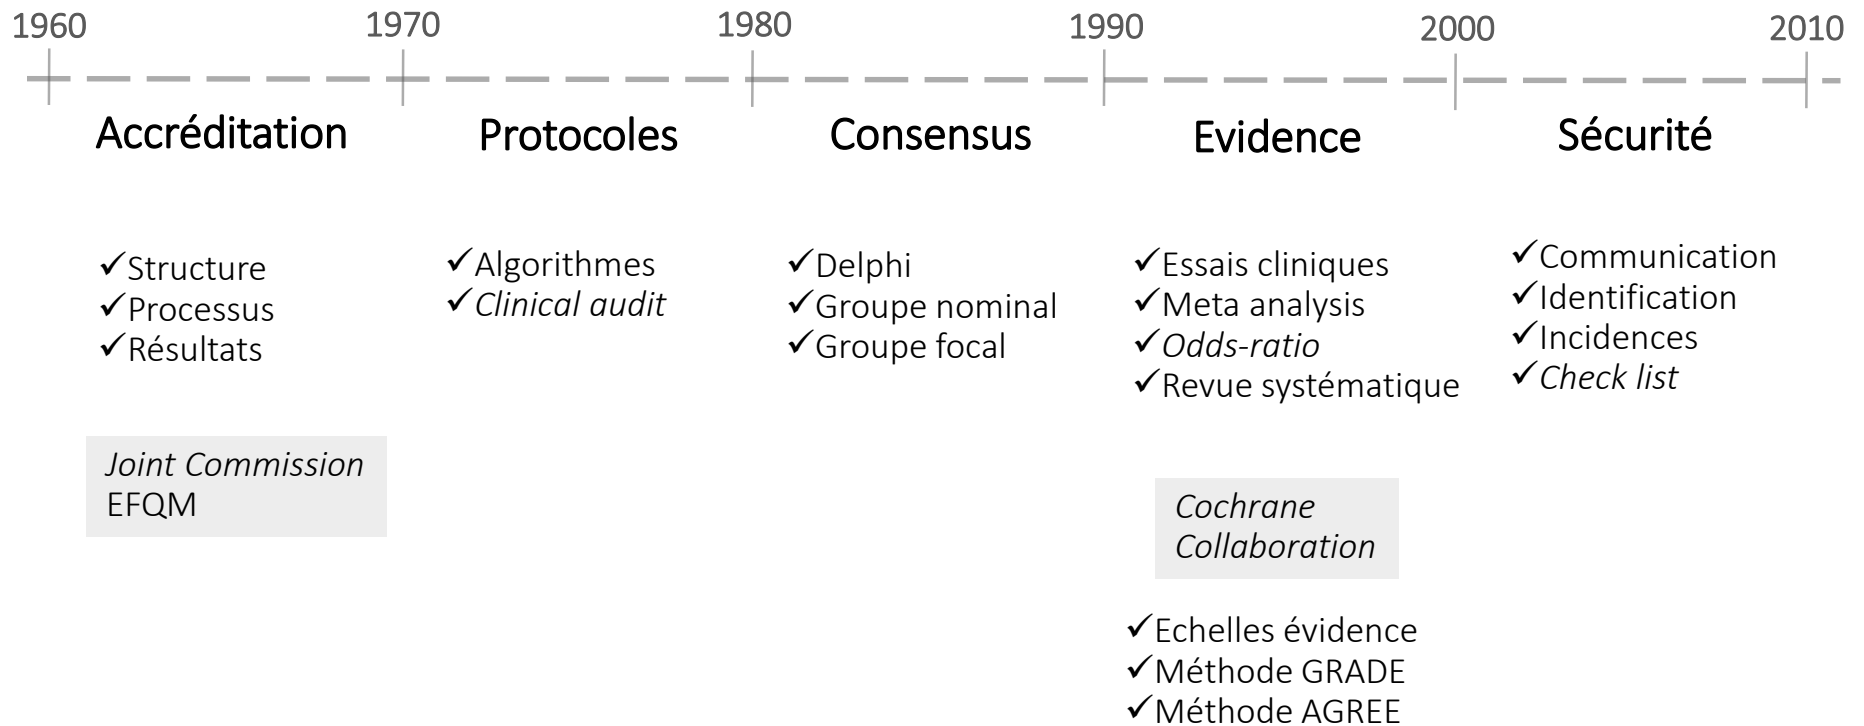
1960 1970 1980 1990 2000 2010

Accréditation

✓Structure
✓Processus
✓Résultats

*Joint Commission*
EFQM

Protocoles

✓Algorithmes
✓*Clinical audit*

Consensus

✓Delphi
✓Groupe nominal
✓Groupe focal

Evidence

✓Essais cliniques
✓Meta analysis
✓*Odds-ratio*
✓Revue systématique

*Cochrane Collaboration*

✓Echelles évidence
✓Méthode GRADE
✓Méthode AGREE

Sécurité

✓Communication
✓Identification
✓Incidences
✓*Check list*